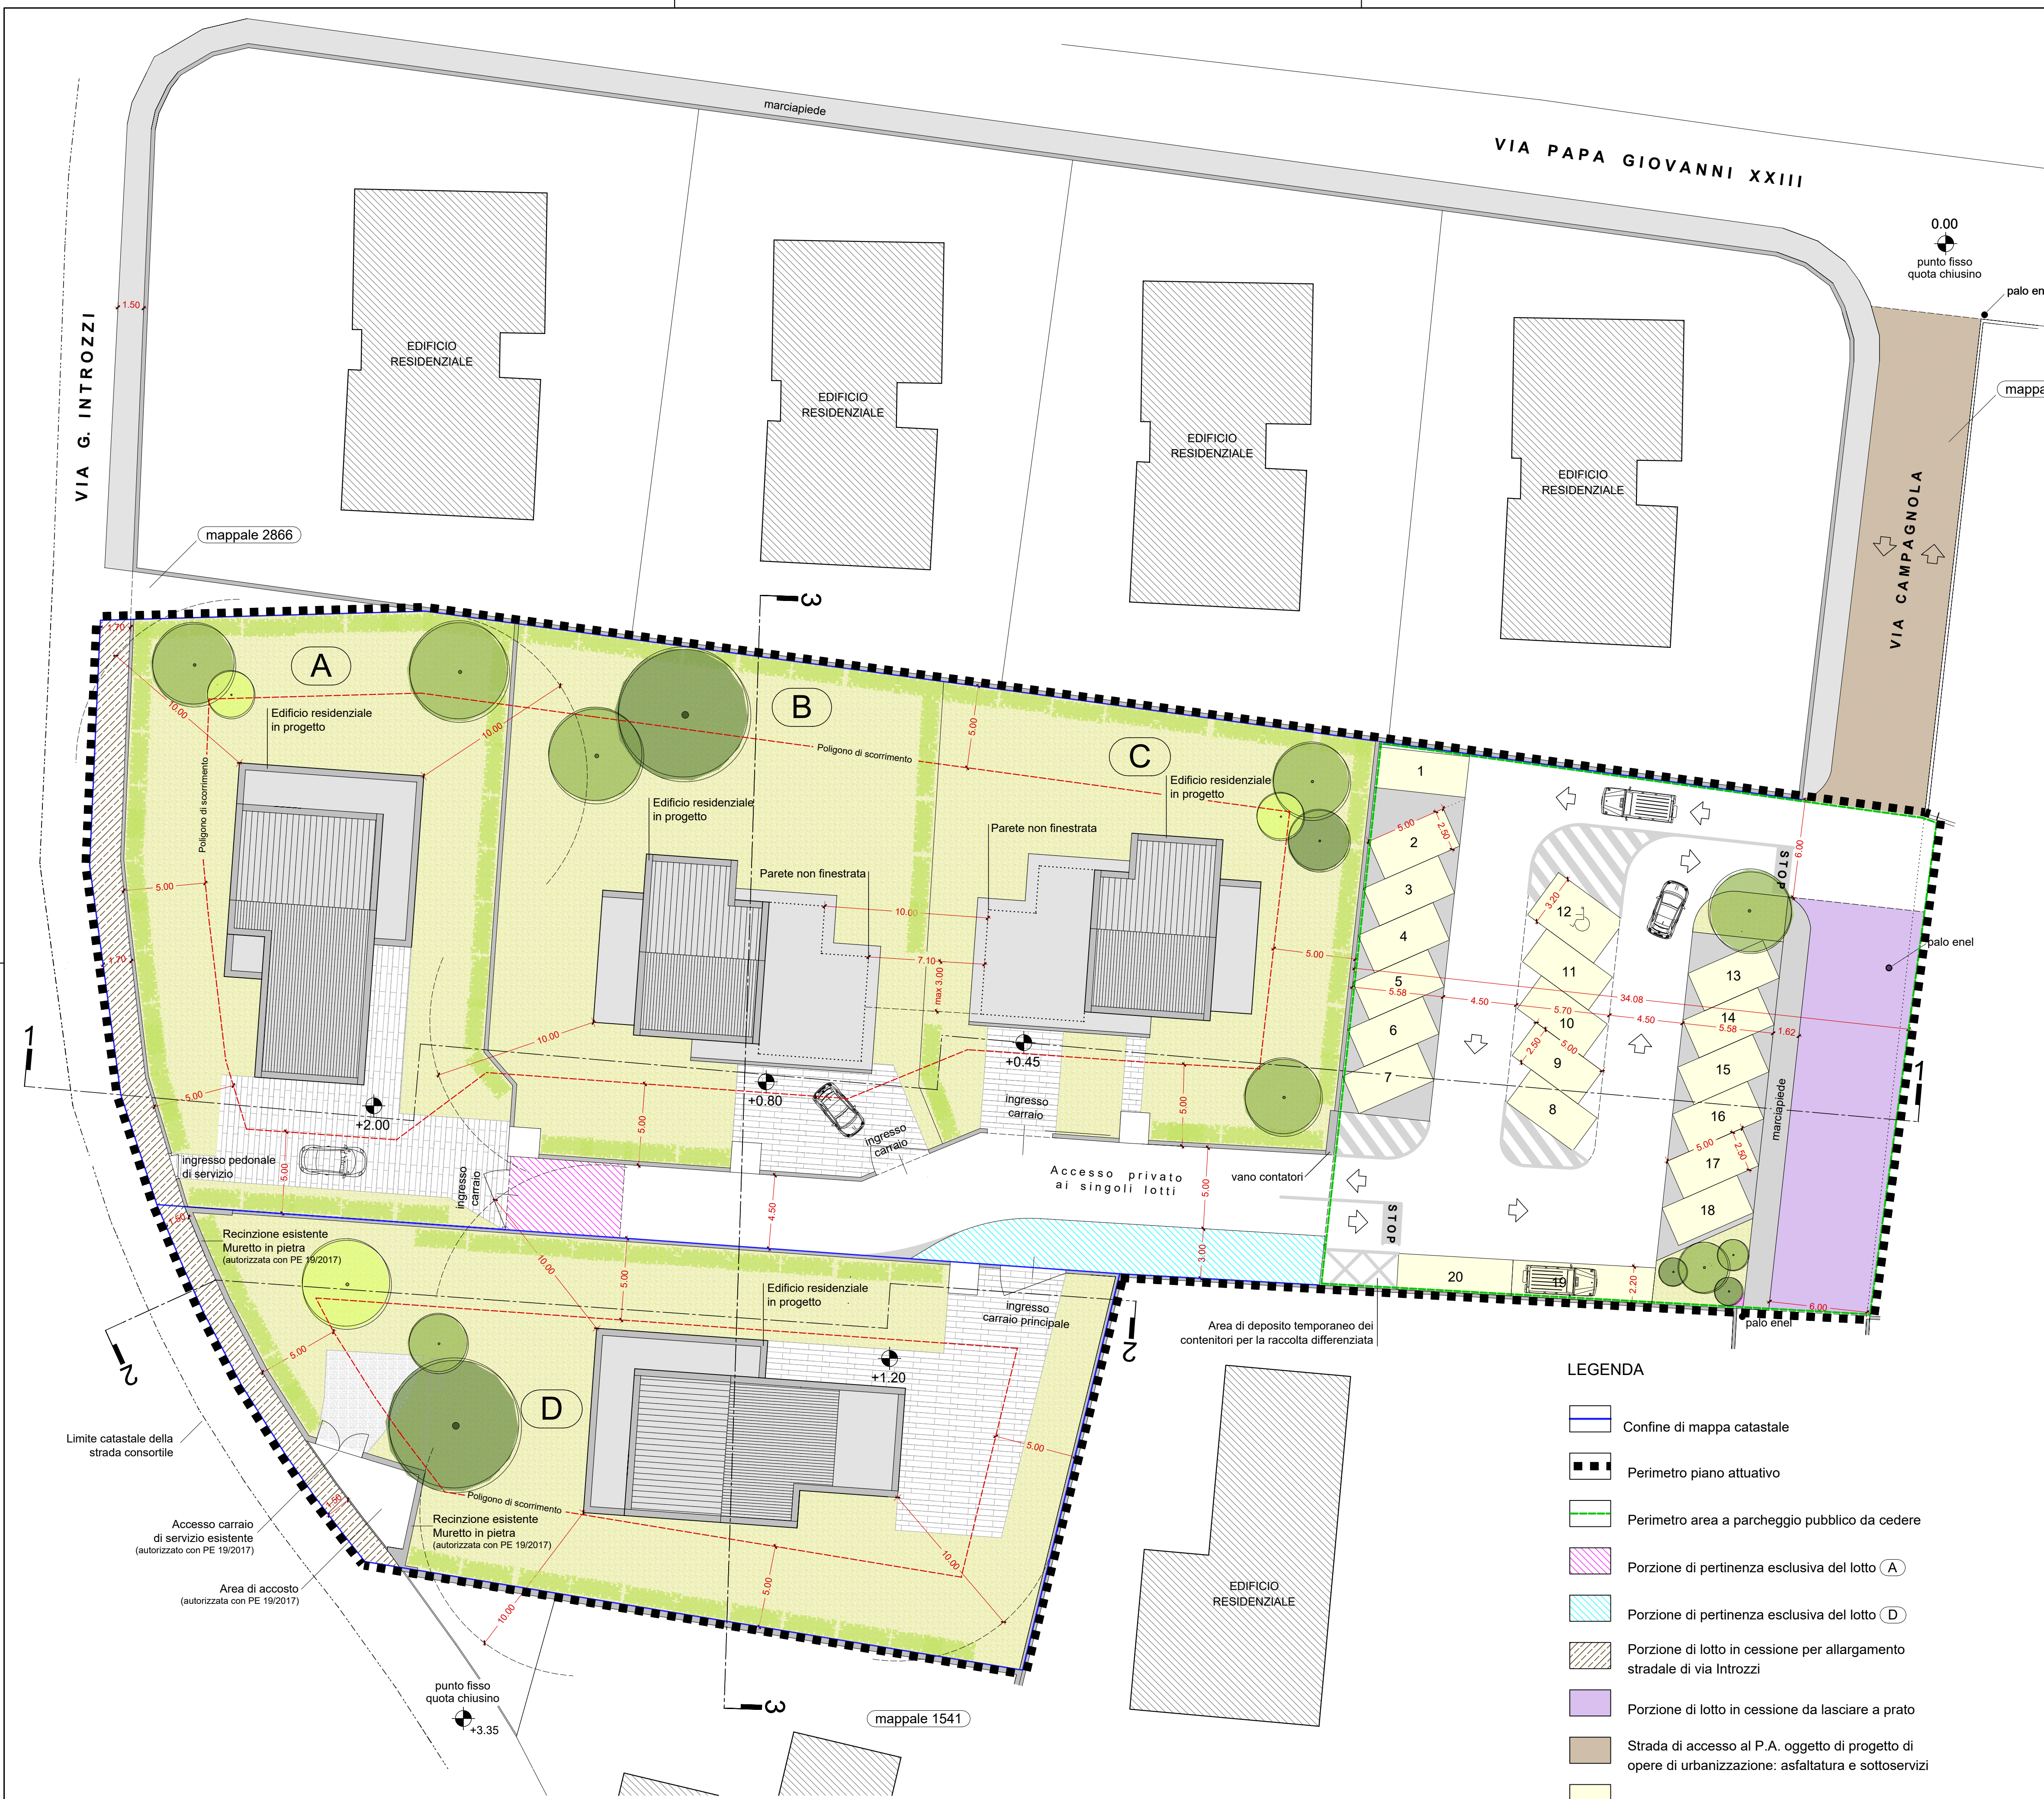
marciapiede

VIA PAPA GIOVANNI XXIII

0.00
punto fisso
quota chiusino

palo en

mappa

VIA G. INTROZZI

1.50

EDIFICIO RESIDENZIALE

EDIFICIO RESIDENZIALE

EDIFICIO RESIDENZIALE

EDIFICIO RESIDENZIALE

VIA CAMPAGNOLA

mappale 2866

3

A

B

C

Edificio residenziale in progetto

Edificio residenziale in progetto

Edificio residenziale in progetto

Poligono di scorrimento

Poligono di scorrimento

Parete non finestrata

Parete non finestrata

1.70
10.00
10.00
5.00
5.00
10.00
10.00
7.10
max 3.00
5.00
5.00
5.00
34.08
4.50
4.50
5.70
5.58
5.58
1.62
6.00
2.50
2.50
3.20
2.50
5.00
5.00
5.00
2.50

1
2
3
4
5
6
7
8
9
10
11
12
13
14
15
16
17
18
19
20

STOP

STOP

palo enel

marciapiede

+2.00

+0.80

+0.45

ingresso carraio

ingresso carraio

ingresso carraio

ingresso pedonale di servizio

Accesso privato ai singoli lotti

vano contatori

5.00
4.50
5.00
3.00
2.20
6.00

1

1

Recinzione esistente
Muretto in pietra
(autorizzata con PE 19/2017)

1.60

10.00
5.00

Edificio residenziale in progetto

ingresso carraio principale

Area di deposito temporaneo dei contenitori per la raccolta differenziata

palo enel

2

2

5.00

D

+1.20

5.00

Limite catastale della strada consortile

Poligono di scorrimento

Recinzione esistente
Muretto in pietra
(autorizzata con PE 19/2017)

Accesso carraio di servizio esistente
(autorizzato con PE 19/2017)

Area di accosto
(autorizzato con PE 19/2017)

1.50

10.00
10.00
5.00

punto fisso
quota chiusino
+3.35

3

mappale 1541

EDIFICIO RESIDENZIALE

LEGENDA

Confine di mappa catastale

Perimetro piano attuativo

Perimetro area a parcheggio pubblico da cedere

Porzione di pertinenza esclusiva del lotto A

Porzione di pertinenza esclusiva del lotto D

Porzione di lotto in cessione per allargamento stradale di via Introzzi

Porzione di lotto in cessione da lasciare a prato

Strada di accesso al P.A. oggetto di progetto di opere di urbanizzazione: asfaltatura e sottoservizi